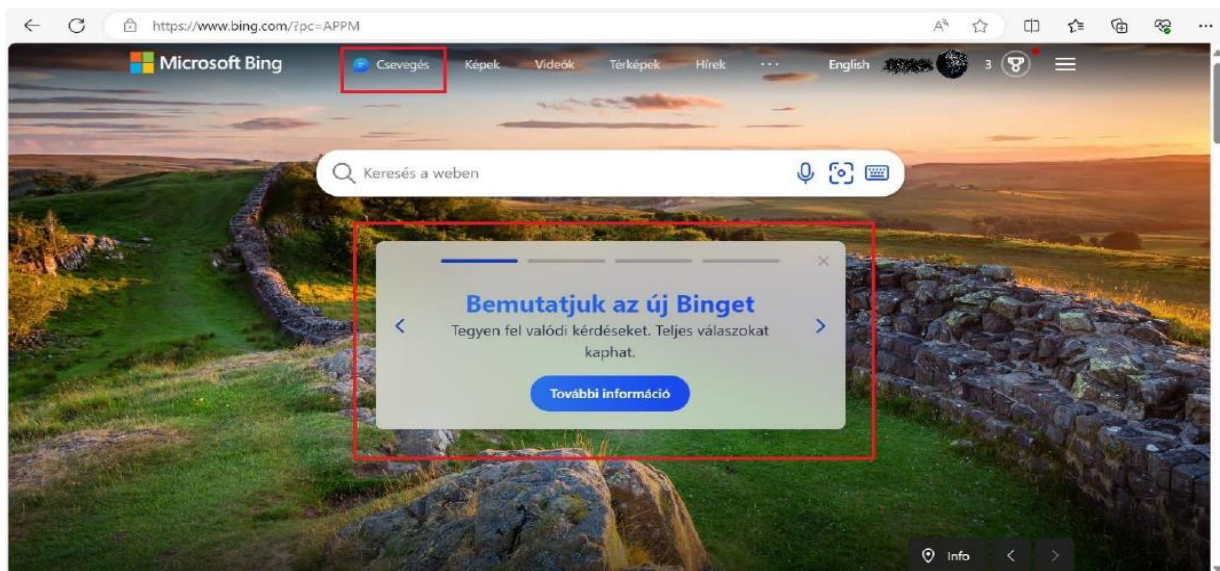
https://www.bing.com/?pc=APPM

Microsoft Bing Csevegés Képek Videók Térképek Hírek ··· English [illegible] 3

Keresés a weben

Bemutatjuk az új Binget

Tegyen fel valódi kérdéseket. Teljes válaszokat kaphat.

További információ

Info